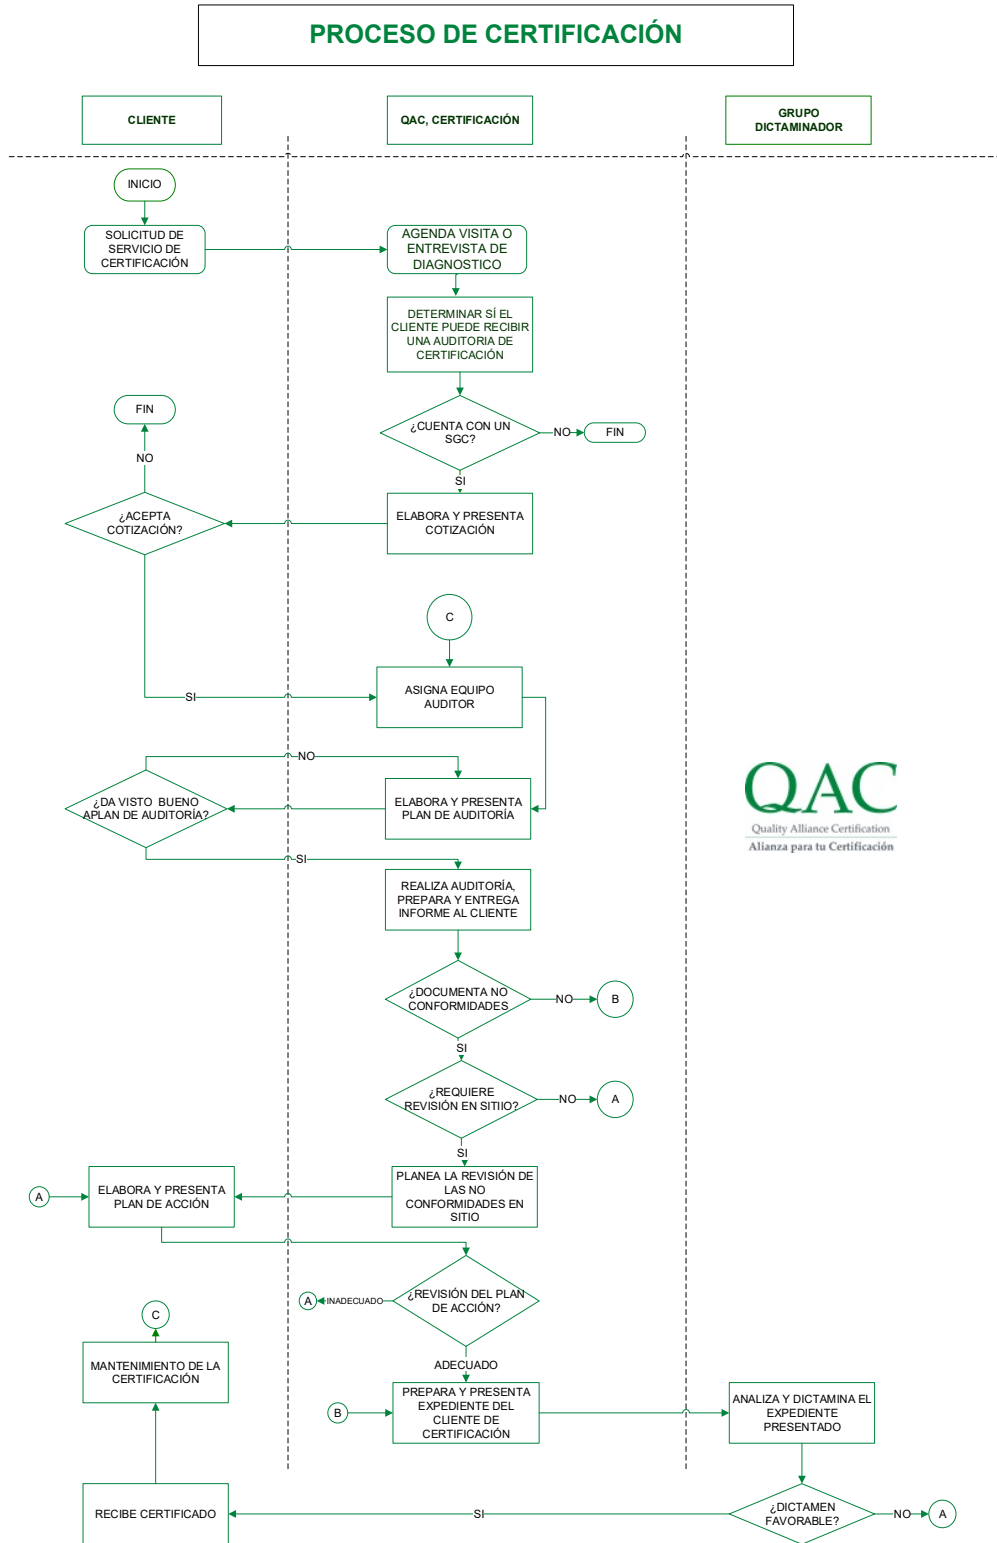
PROCESO DE CERTIFICACIÓN

CLIENTE

QAC, CERTIFICACIÓN

GRUPO DICTAMINADOR

INICIO

SOLICITUD DE SERVICIO DE CERTIFICACIÓN

AGENDA VISITA O ENTREVISTA DE DIAGNOSTICO

DETERMINAR SÍ EL CLIENTE PUEDE RECIBIR UNA AUDITORIA DE CERTIFICACIÓN

FIN

NO

¿CUENTA CON UN SGC?

NO

FIN

SI

¿ACEPTA COTIZACIÓN?

ELABORA Y PRESENTA COTIZACIÓN

C

SI

ASIGNA EQUIPO AUDITOR

NO

¿DA VISTO BUENO APLAN DE AUDITORÍA?

ELABORA Y PRESENTA PLAN DE AUDITORÍA

QAC
Quality Alliance Certification
Alianza para tu Certificación

SI

REALIZA AUDITORÍA, PREPARA Y ENTREGA INFORME AL CLIENTE

¿DOCUMENTA NO CONFORMIDADES

NO

B

SI

¿REQUIERE REVISIÓN EN SITIIO?

NO

A

SI

A

ELABORA Y PRESENTA PLAN DE ACCIÓN

PLANEA LA REVISIÓN DE LAS NO CONFORMIDADES EN SITIO

A

INADECUADO

¿REVISIÓN DEL PLAN DE ACCIÓN?

C

MANTENIMIENTO DE LA CERTIFICACIÓN

ADECUADO

B

PREPARA Y PRESENTA EXPEDIENTE DEL CLIENTE DE CERTIFICACIÓN

ANALIZA Y DICTAMINA EL EXPEDIENTE PRESENTADO

RECIBE CERTIFICADO

SI

¿DICTAMEN FAVORABLE?

NO

A